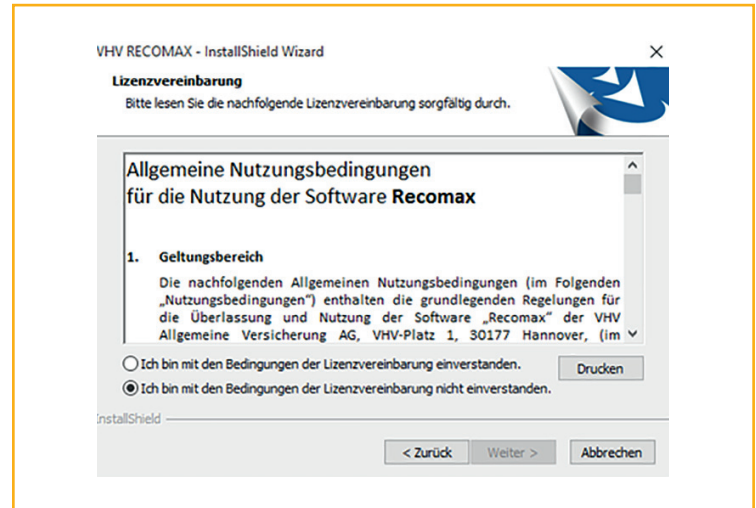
VHV RECOMAX - InstallShield Wizard

×

Lizenzvereinbarung

Bitte lesen Sie die nachfolgende Lizenzvereinbarung sorgfältig durch.

Allgemeine Nutzungsbedingungen
für die Nutzung der Software **Recomax**

1. Geltungsbereich

Die nachfolgenden Allgemeinen Nutzungsbedingungen (im Folgenden „Nutzungsbedingungen") enthalten die grundlegenden Regelungen für die Überlassung und Nutzung der Software „Recomax" der VHV Allgemeine Versicherung AG, VHV-Platz 1, 30177 Hannover, (im

Ich bin mit den Bedingungen der Lizenzvereinbarung einverstanden.

Drucken

Ich bin mit den Bedingungen der Lizenzvereinbarung nicht einverstanden.

InstallShield

< Zurück

Weiter >

Abbrechen